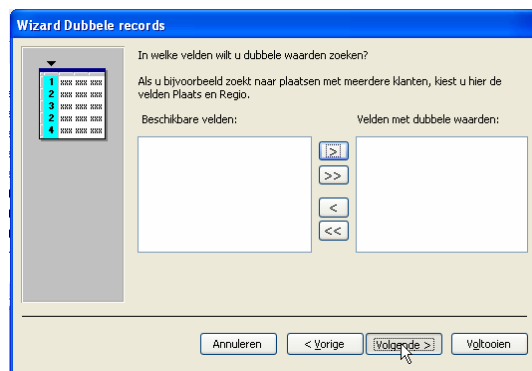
Wizard Dubbele records

1 xxx xxx xxx
2 xxx xxx xxx
3 xxx xxx xxx
2 xxx xxx xxx
4 xxx xxx xxx

In welke velden wilt u dubbele waarden zoeken?

Als u bijvoorbeeld zoekt naar plaatsen met meerdere klanten, kiest u hier de velden Plaats en Regio.

Beschikbare velden:

Velden met dubbele waarden:

>
>>
<
<<

Annuleren
< Vorige
Volgende >
Voltooien